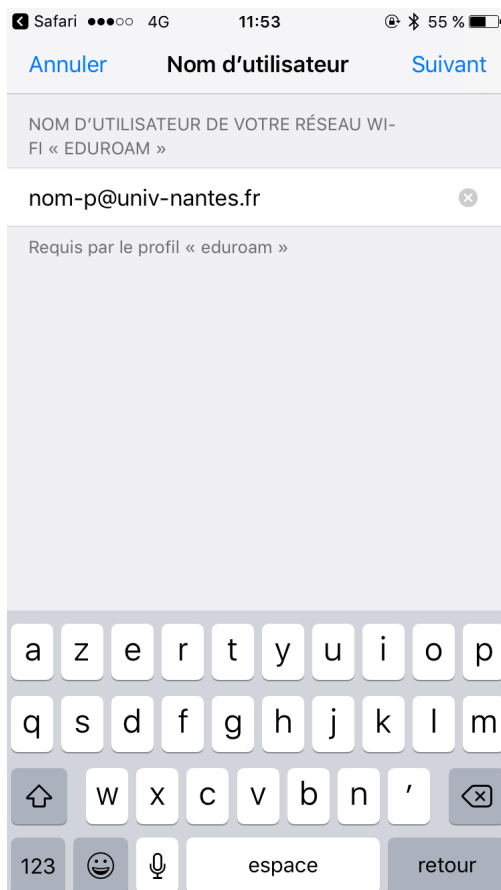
Safari ●●●○○ 4G 11:53 55 %

Annuler Nom d’utilisateur Suivant

NOM D’UTILISATEUR DE VOTRE RÉSEAU WI-FI « EDUROAM »

nom-p@univ-nantes.fr

Requis par le profil « eduroam »

a z e r t y u i o p
q s d f g h j k l m
w x c v b n ’
123 espace retour